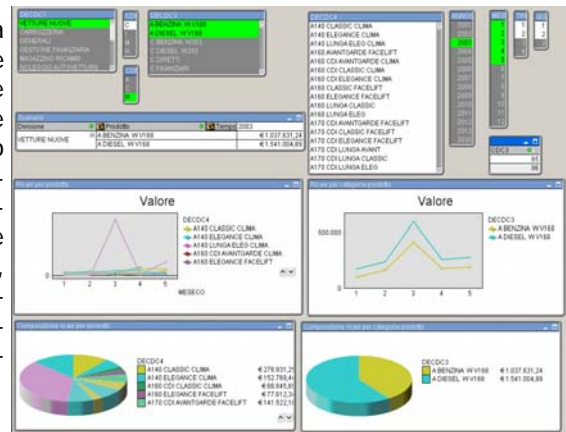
DECDC1
VETTURE NUOVE
CARROZZERIA
GENERALI
GESTIONE FINANZIARIA
MAGAZZINO RICAMBI
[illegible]

DECDC3
A BENZINA W V168
A DIESEL W V168
C BENZINA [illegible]
C DIESEL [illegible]
C DIRETTI
C FINANZIARI

DECDC4
A140 CLASSIC CLIMA
A140 ELEGANCE CLIMA
A140 LUNGA ELEG CLIMA
A160 AVANTGARDE FACELIFT
A160 CDI AVANTGARDE CLIMA
A160 CDI CLASSIC CLIMA
A160 CLASSIC FACELIFT
A160 ELEGANCE FACELIFT
A160 LUNGA CLASSIC
A160 LUNGA ELEG
A170 CDI AVANTGARDE CLIMA
A170 CDI CLASSIC CLIMA
A170 CDI ELEGANCE FACELIFT
A170 CDI LUNGA AVANT
A170 CDI LUNGA CLASSIC
A170 CDI LUNGA ELEG

2003

| Divisione | Prodotto | Tempo 2003 |
|---|---|---|
| VETTURE NUOVE | A BENZINA W V168 | €1.037.631,24 |
| | A DIESEL W V168 | €1.541.004,89 |

CDC3
95
96

Ricavi per prodotto
Valore
DECDC4
A140 CLASSIC CLIMA
A140 ELEGANCE CLIMA
A140 LUNGA ELEG CLIMA
A160 CDI AVANTGARDE CLIMA
A160 ELEGANCE FACELIFT
0
1 2 3 4 5
MESECO

Ricavi per categoria prodotto
Valore
500.000
0
1 2 3 4 5
DECDC3
A BENZINA W V168
A DIESEL W V168

Composizione ricavi per prodotto
DECDC4
A140 CLASSIC CLIMA €279.931,2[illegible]
A140 ELEGANCE CLIMA €152.789,4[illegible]
A160 CDI CLASSIC CLIMA €88.845,6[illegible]
A160 ELEGANCE FACELIFT €77.812,3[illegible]
A170 CDI AVANTGARDE FACELIFT €141.522,1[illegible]

Composizione ricavi per categoria prodotto
DECDC3
A BENZINA W V168 €1.037.631,24
A DIESEL W V168 €1.541.004,89